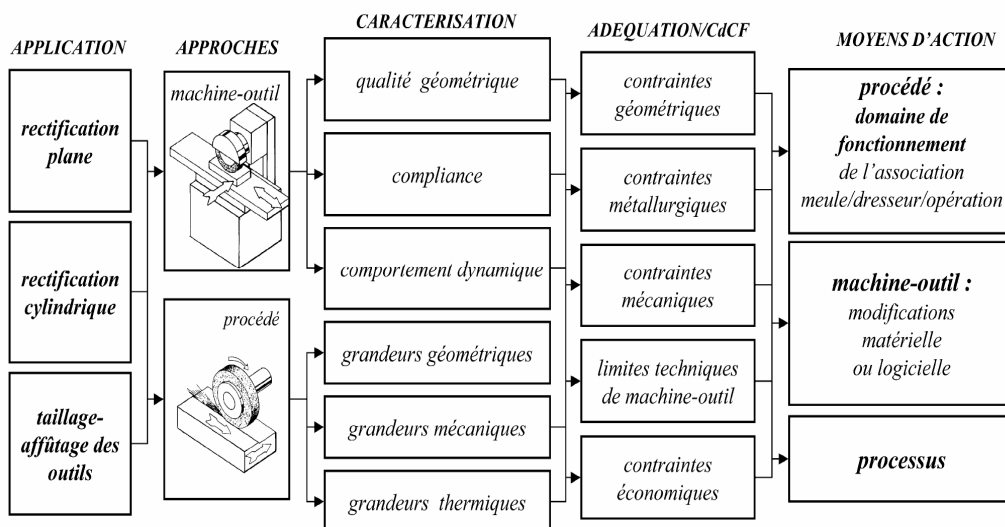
APPLICATION

rectification plane

rectification cylindrique

taillage-affûtage des outils

APPROCHES

machine-outil

procédé

CARACTERISATION

qualité géométrique

compliance

comportement dynamique

grandeurs géométriques

grandeurs mécaniques

grandeurs thermiques

ADEQUATION/CdCF

contraintes géométriques

contraintes métallurgiques

contraintes mécaniques

limites techniques de machine-outil

contraintes économiques

MOYENS D'ACTION

procédé : domaine de fonctionnement de l'association meule/dresseur/opération

machine-outil : modifications matérielle ou logicielle

processus